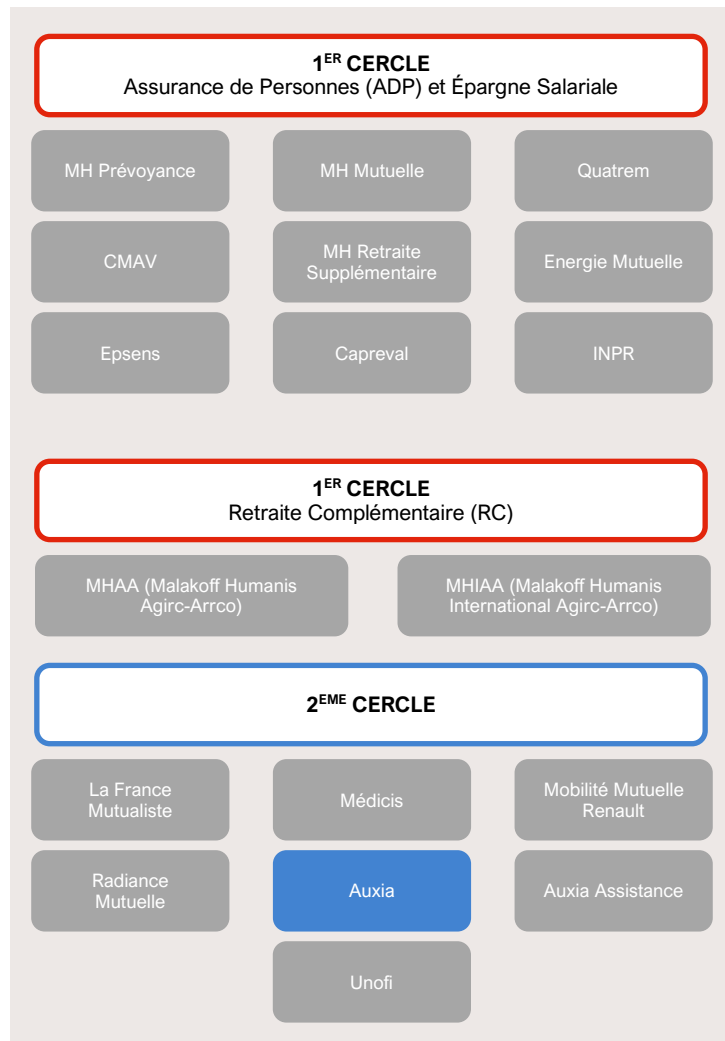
1$^{ER}$ CERCLE
Assurance de Personnes (ADP) et Épargne Salariale

MH Prévoyance

MH Mutuelle

Quatrem

CMAV

MH Retraite Supplémentaire

Energie Mutuelle

Epsens

Capreval

INPR

1$^{ER}$ CERCLE
Retraite Complémentaire (RC)

MHAA (Malakoff Humanis Agirc-Arrco)

MHIAA (Malakoff Humanis International Agirc-Arrco)

2$^{EME}$ CERCLE

La France Mutualiste

Médicis

Mobilité Mutuelle Renault

Radiance Mutuelle

Auxia

Auxia Assistance

Unofi